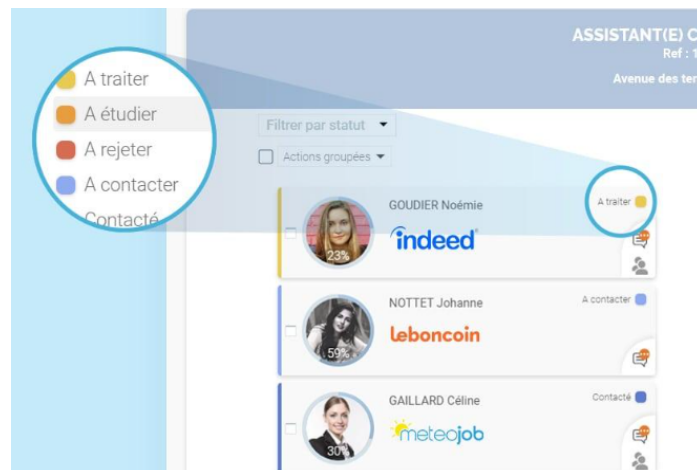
A traiter
A étudier
A rejeter
A contacter
Contacté

ASSISTANT(E) C
Ref : 1
Avenue des ter

Filtrer par statut
Actions groupées

GOUDIER Noémie
A traiter
indeed
23%

NOTTET Johanne
A contacter
leboncoin
59%

GAILLARD Céline
Contacté
meteojob
30%